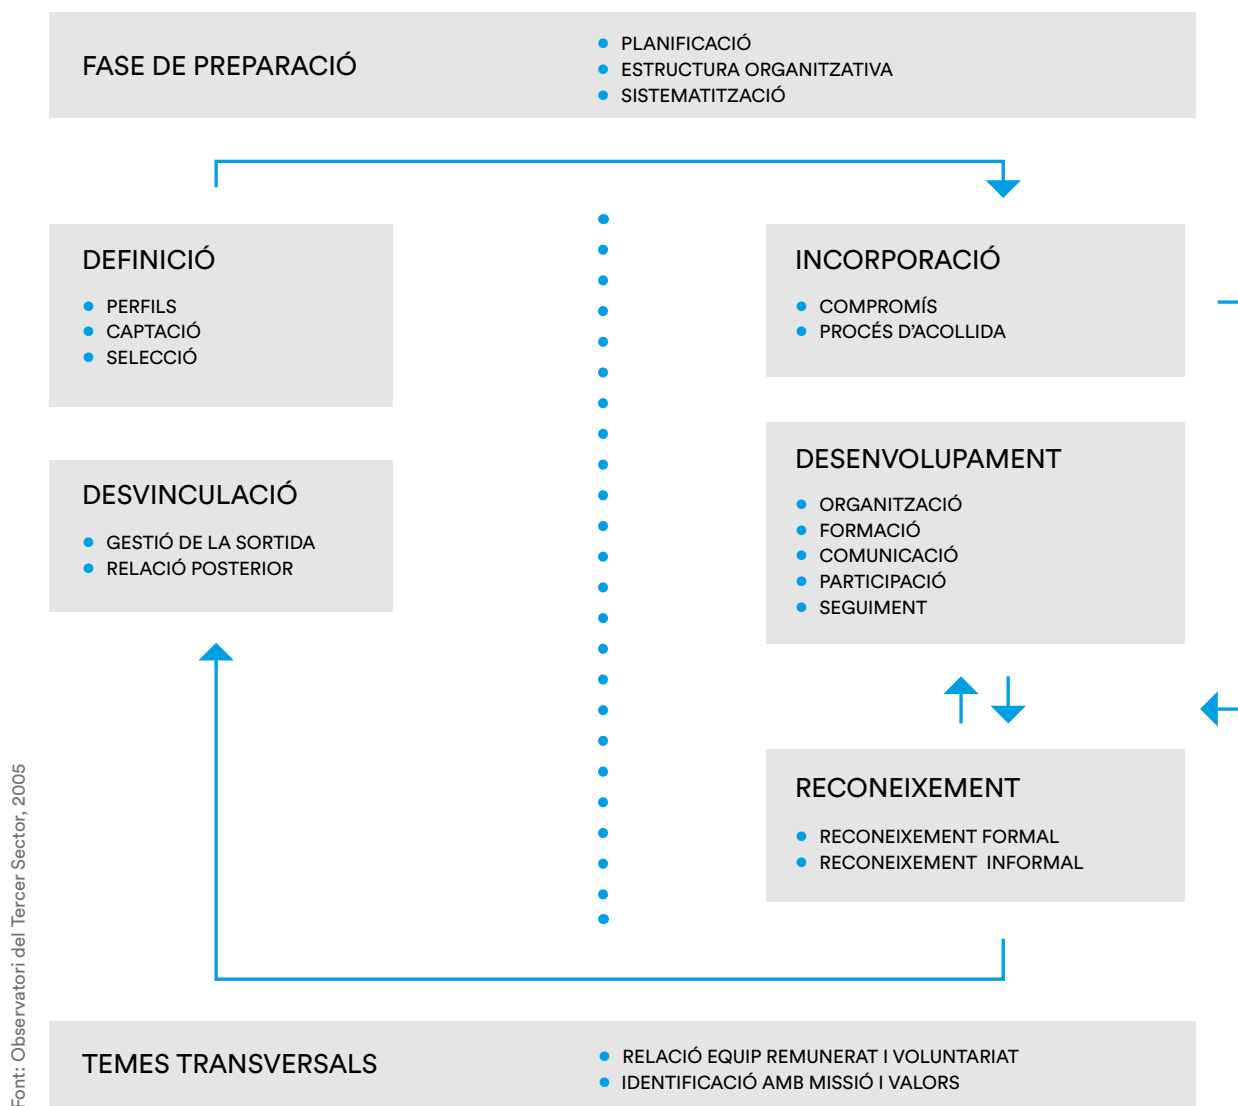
FASE DE PREPARACIÓ

- PLANIFICACIÓ
- ESTRUCTURA ORGANITZATIVA
- SISTEMATITZACIÓ

DEFINICIÓ

- PERFILS
- CAPTACIÓ
- SELECCIÓ

INCORPORACIÓ

- COMPROMÍS
- PROCÉS D'ACOLLIDA

DESVINCULACIÓ

- GESTIÓ DE LA SORTIDA
- RELACIÓ POSTERIOR

DESENVOLUPAMENT

- ORGANITZACIÓ
- FORMACIÓ
- COMUNICACIÓ
- PARTICIPACIÓ
- SEGUIMENT

RECONEIXEMENT

- RECONEIXEMENT FORMAL
- RECONEIXEMENT INFORMAL

TEMES TRANSVERSALS

- RELACIÓ EQUIP REMUNERAT I VOLUNTARIAT
- IDENTIFICACIÓ AMB MISSIÓ I VALORS

Font: Observatori del Tercer Sector, 2005